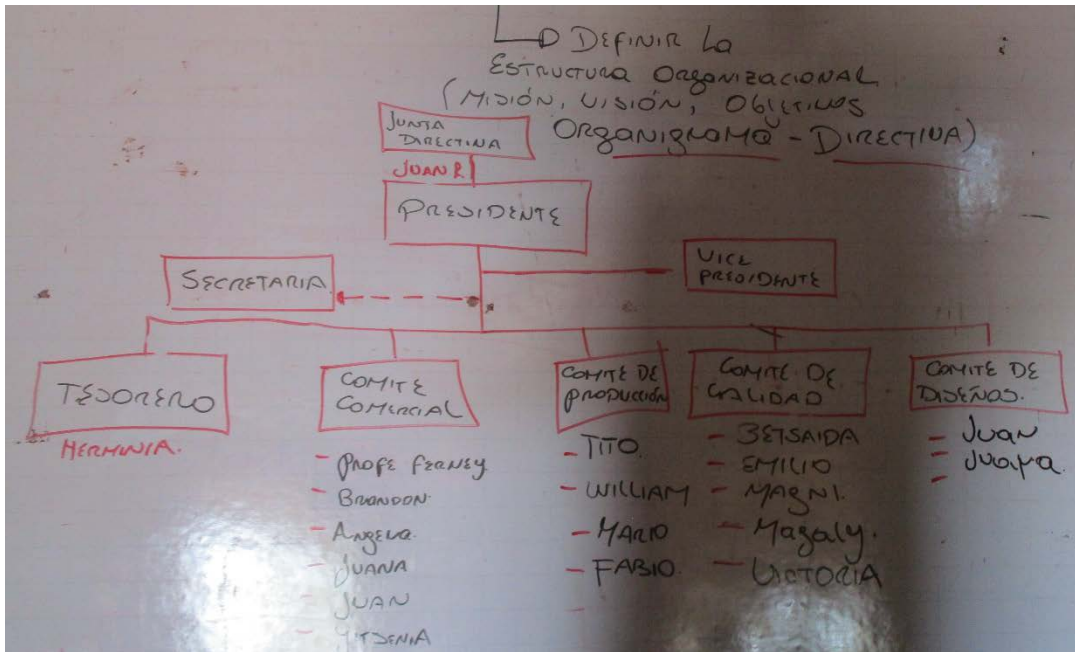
↳ DEFINIR LA ESTRUCTURA ORGANIZACIONAL (MISIÓN, VISIÓN, OBJETIVOS ORGANIGRAMA - DIRECTIVA)

JUNTA DIRECTIVA

JUAN R.

PRESIDENTE

VICE PRESIDENTE

SECRETARIA

TESORERO

HERMINIA.

COMITE COMERCIAL

- PROFE FERNEY
- BRANDON
- ANGELA
- JUANA
- JUAN
- YTSENIA

COMITE DE PRODUCCIÓN

- TITO.
- WILLIAM
- MARIO
- FABIO.

COMITE DE CALIDAD

- BETSAIDA
- EMILIO
- MAGNI.
- Magaly.
- VICTORIA

COMITE DE DISEÑOS.

- Juan
- Juaya
-